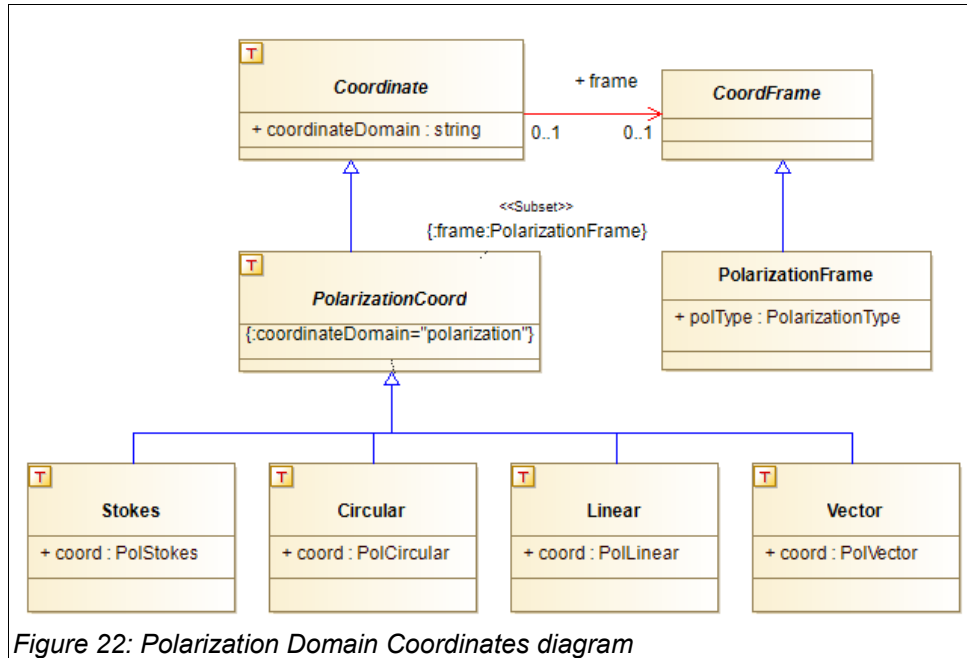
T
Coordinate
+ coordinateDomain : string

+ frame
0..1
0..1

CoordFrame

<<Subset>>
{:frame:PolarizationFrame}

T
PolarizationCoord
{:coordinateDomain="polarization"}

PolarizationFrame
+ polType : PolarizationType

T
Stokes
+ coord : PolStokes

T
Circular
+ coord : PolCircular

T
Linear
+ coord : PolLinear

T
Vector
+ coord : PolVector

Figure 22: Polarization Domain Coordinates diagram